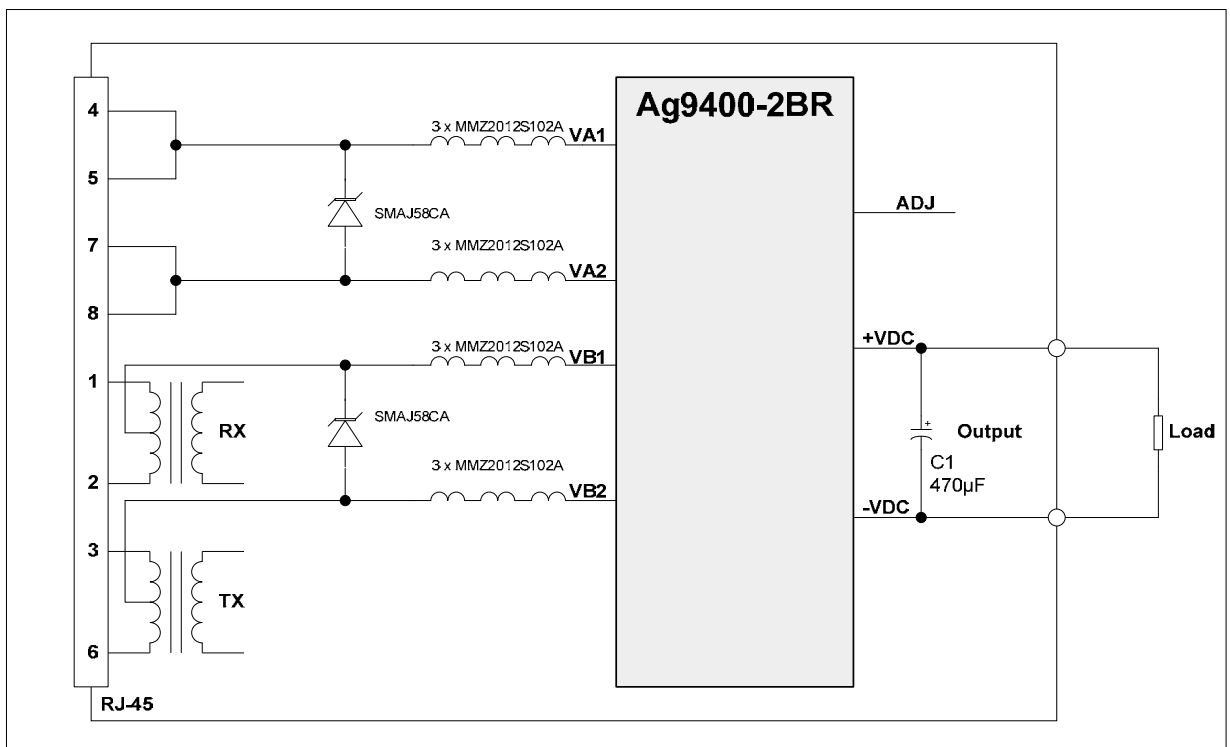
4

5

7

8

1

2

3

6

RJ-45

RX

TX

SMAJ58CA

SMAJ58CA

3 x MMZ2012S102A VA1

3 x MMZ2012S102A VA2

3 x MMZ2012S102A VB1

3 x MMZ2012S102A VB2

Ag9400-2BR

ADJ

+VDC

-VDC

+

C1
470µF

Output

Load